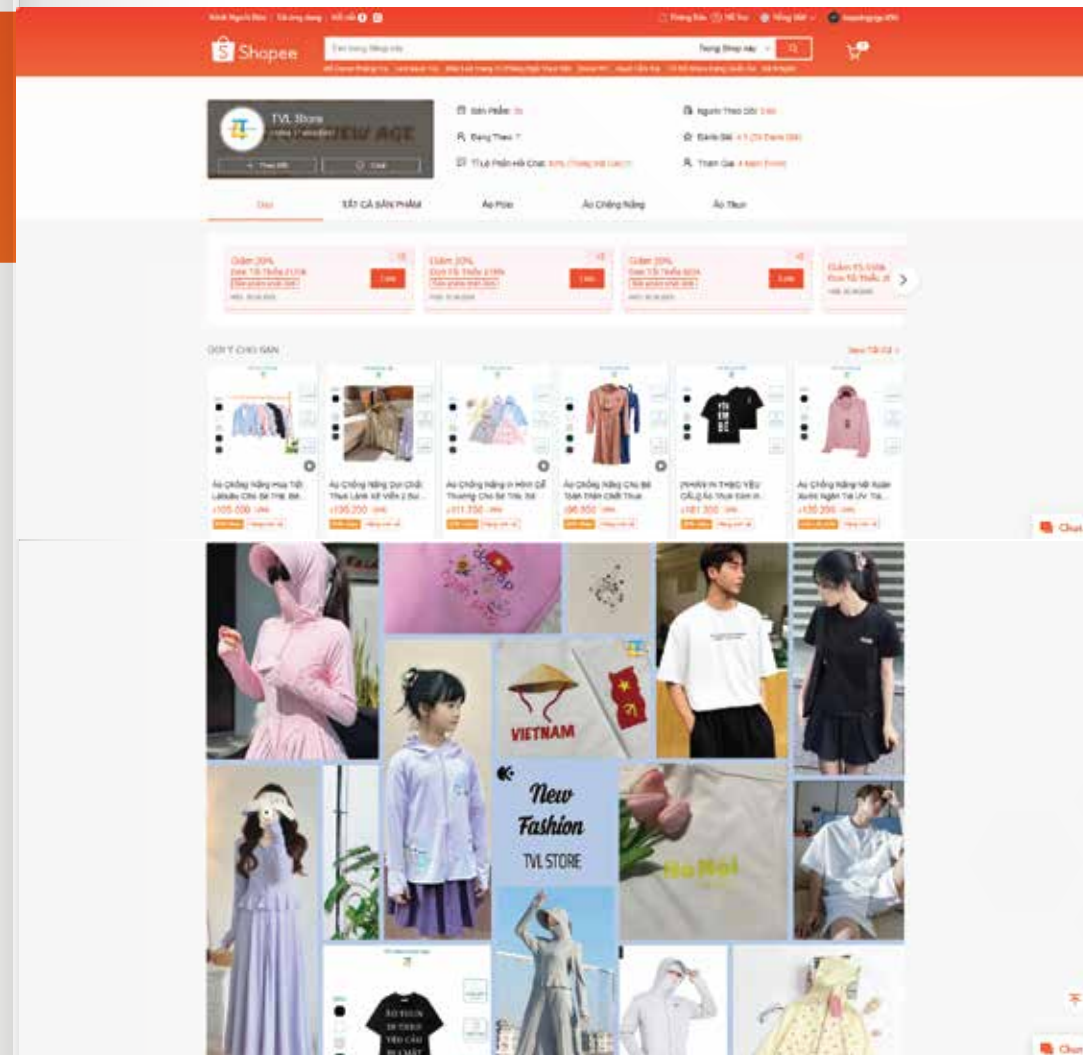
Kênh Người Bán | Trở thành Người bán Shopee | Kết nối

Thông Báo | Hỗ Trợ | Tiếng Việt

Shopee

Tìm trong Shop này

Trong Shop này

TVL Store

+ Theo dõi | Chat

Sản Phẩm:

Đang Theo:

Tỉ Lệ Phản Hồi Chat:

Người Theo Dõi:

Đánh Giá:

Tham Gia:

Dạo | TẤT CẢ SẢN PHẨM | Áo Polo | Áo Chống Nắng | Áo Thun

Giảm 20%
Lưu

Giảm 20%
Lưu

Giảm 20%
Lưu

GỢI Ý CHO BẠN

Xem Tất Cả >

Áo Chống Nắng

₫105.000

₫135.200

₫111.200

₫98.500

₫181.200

₫135.200

Chat

VIETNAM

New Fashion

TVL STORE

Hà Nội

Chat